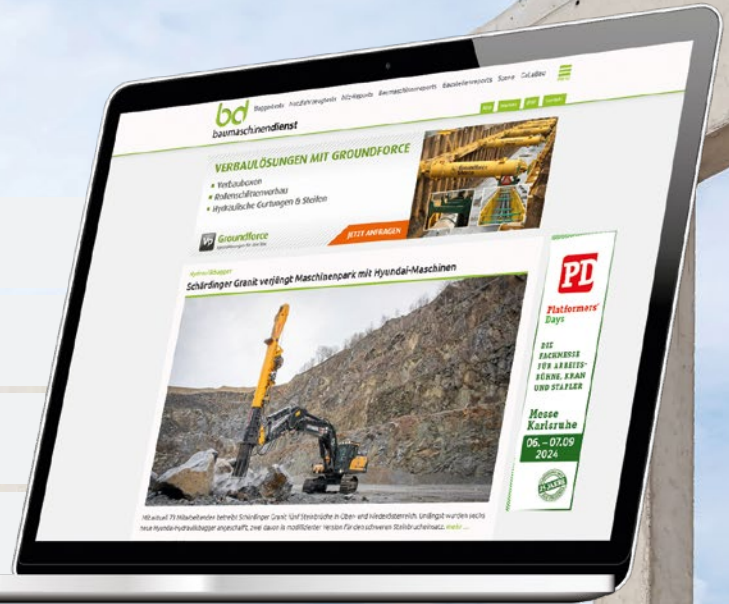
bd baumaschinendienst

Baggerpraxis Produktneuheiten Mietreports Baumaschinenreports Baustellenreports Szene Galabau

VERBAULÖSUNGEN MIT GROUNDFORCE

• Verbauboxen
• Rollenschlittenverbau
• Hydraulische Gurtungen & Steifen

Groundforce

JETZT ANFRAGEN

Hydraulikbagger

Schärdinger Granit verjüngt Maschinenpark mit Hyundai-Maschinen

Mit aktuell 75 Mitarbeitenden betreibt Schärdinger Granit fünf Steinbrüche in Ober- und Niederösterreich. Unlängst wurden sechs neue Hyundai-Hydraulikbagger angeschafft, zwei davon in modifizierter Version für den schweren Steinbrucheinsatz. mehr ...

PD

Platformers' Days

DIE FACHMESSE FÜR ARBEITSBÜHNE, KRAN UND STAPLER

Messe Karlsruhe

06. – 07.09 2024